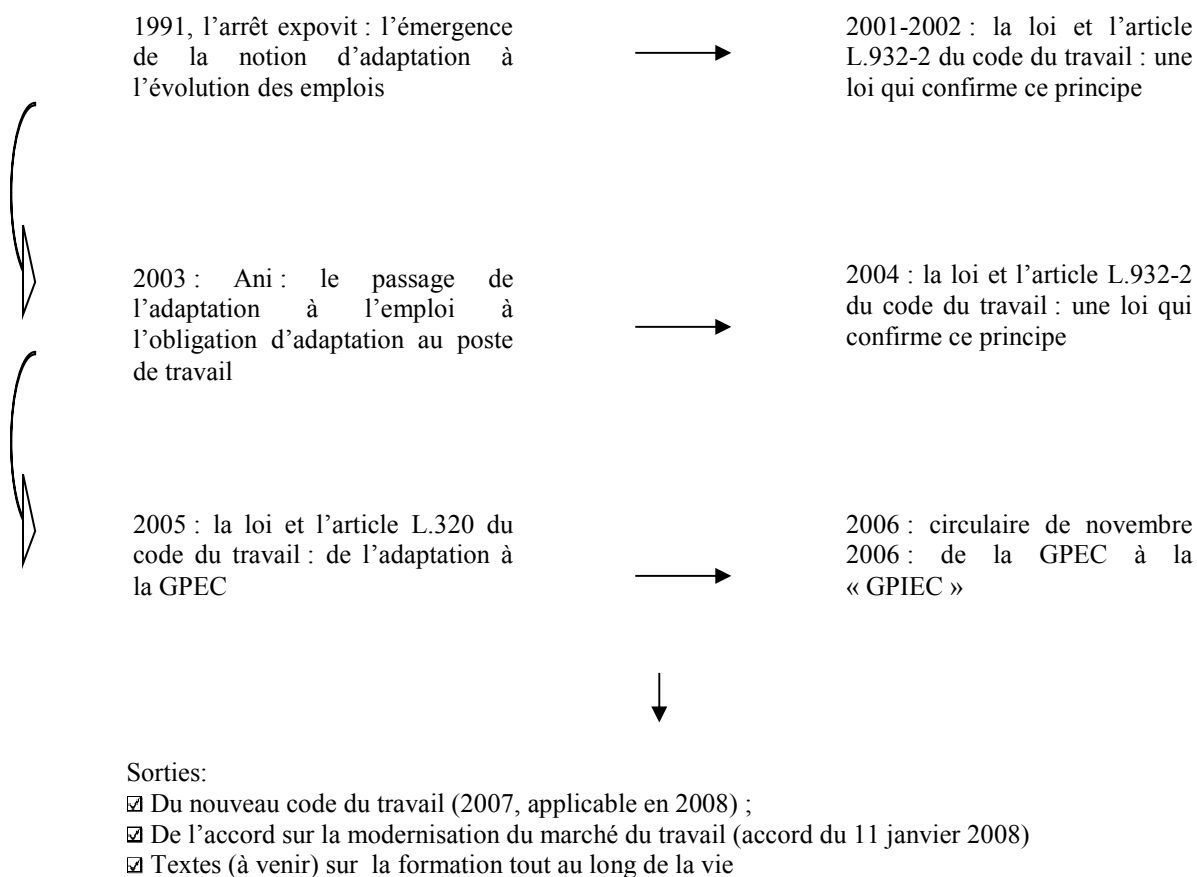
1991, l'arrêt expovit : l'émergence de la notion d'adaptation à l'évolution des emplois

2001-2002 : la loi et l'article L.932-2 du code du travail : une loi qui confirme ce principe

2003 : Ani : le passage de l'adaptation à l'emploi à l'obligation d'adaptation au poste de travail

2004 : la loi et l'article L.932-2 du code du travail : une loi qui confirme ce principe

2005 : la loi et l'article L.320 du code du travail : de l'adaptation à la GPEC

2006 : circulaire de novembre 2006 : de la GPEC à la « GPIEC »

Sorties:
☑ Du nouveau code du travail (2007, applicable en 2008) ;
☑ De l'accord sur la modernisation du marché du travail (accord du 11 janvier 2008)
☑ Textes (à venir) sur la formation tout au long de la vie